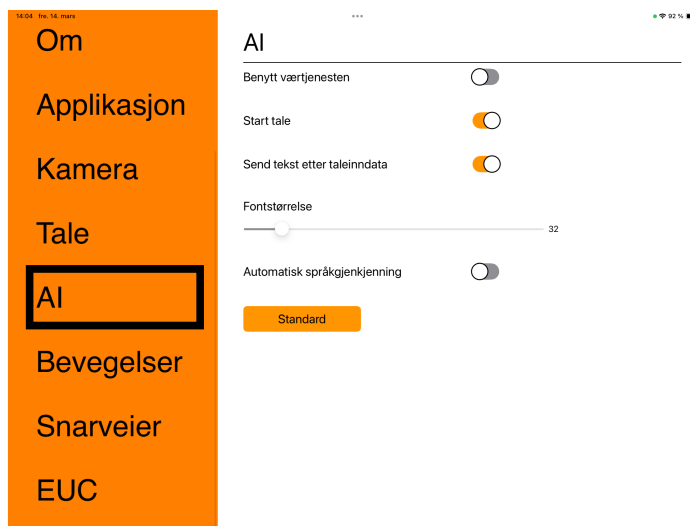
14:04 fre. 14. mars

92 %

Om

Applikasjon

Kamera

Tale

AI

Bevegelser

Snarveier

EUC

AI

Benytt værtjenesten

Start tale

Send tekst etter taleinndata

Fontstørrelse

32

Automatisk språkgjenkjenning

Standard